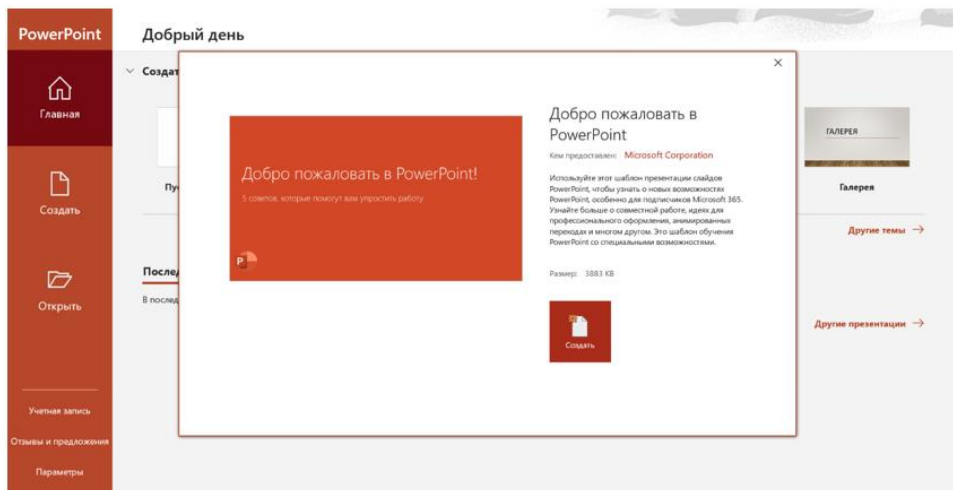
PowerPoint

Главная

Создать

Открыть

Учетная запись

Отзывы и предложения

Параметры

Добрый день

Создат

Пу

Послед

В послед

ГАЛЕРЕЯ

Галерея

Другие темы →

Другие презентации →

×

Добро пожаловать в PowerPoint!

5 советов, которые помогут вам упростить работу

Добро пожаловать в PowerPoint

Кем предоставлен: Microsoft Corporation

Используйте этот шаблон презентации слайдов PowerPoint, чтобы узнать о новых возможностях PowerPoint, особенно для подписчиков Microsoft 365. Узнайте больше о совместной работе, идеях для профессионального оформления, анимированных переходах и многом другом. Это шаблон обучения PowerPoint со специальными возможностями.

Размер: 3883 КБ

Создать